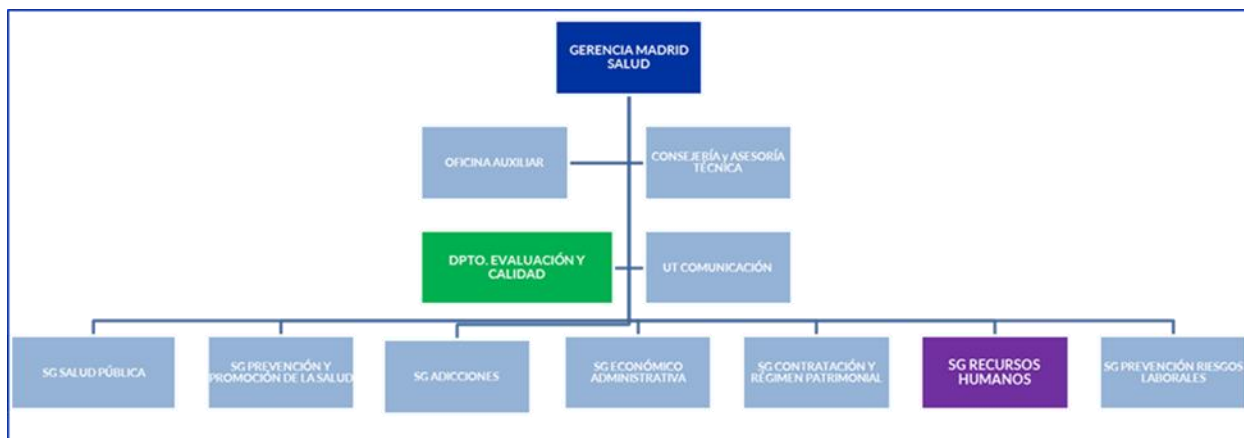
GERENCIA MADRID SALUD

OFICINA AUXILIAR

CONSEJERÍA y ASESORÍA TÉCNICA

DPTO. EVALUACIÓN Y CALIDAD

UT COMUNICACIÓN

SG SALUD PÚBLICA

SG PREVENCIÓN Y PROMOCIÓN DE LA SALUD

SG ADICCIONES

SG ECONÓMICO ADMINISTRATIVA

SG CONTRATACIÓN Y RÉGIMEN PATRIMONIAL

SG RECURSOS HUMANOS

SG PREVENCIÓN RIESGOS LABORALES